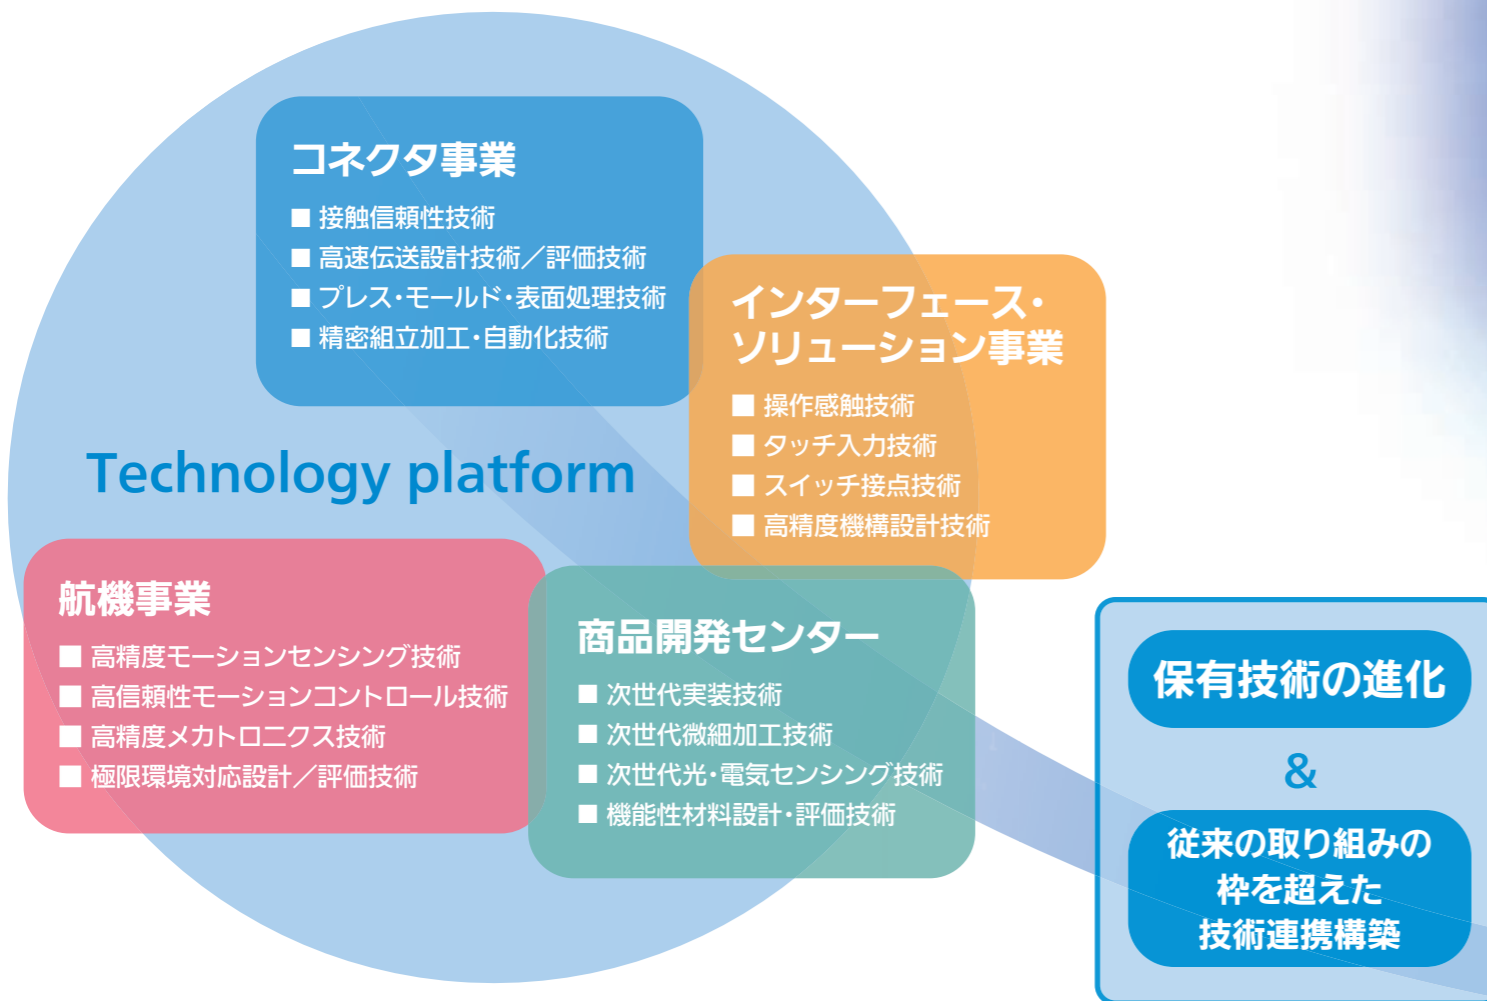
コネクタ事業

■ 接触信頼性技術
■ 高速伝送設計技術／評価技術
■ プレス・モールド・表面処理技術
■ 精密組立加工・自動化技術

インターフェース・ソリューション事業

■ 操作感触技術
■ タッチ入力技術
■ スイッチ接点技術
■ 高精度機構設計技術

Technology platform

航機事業

■ 高精度モーションセンシング技術
■ 高信頼性モーションコントロール技術
■ 高精度メカトロニクス技術
■ 極限環境対応設計／評価技術

商品開発センター

■ 次世代実装技術
■ 次世代微細加工技術
■ 次世代光・電気センシング技術
■ 機能性材料設計・評価技術

保有技術の進化

&

従来の取り組みの枠を超えた技術連携構築